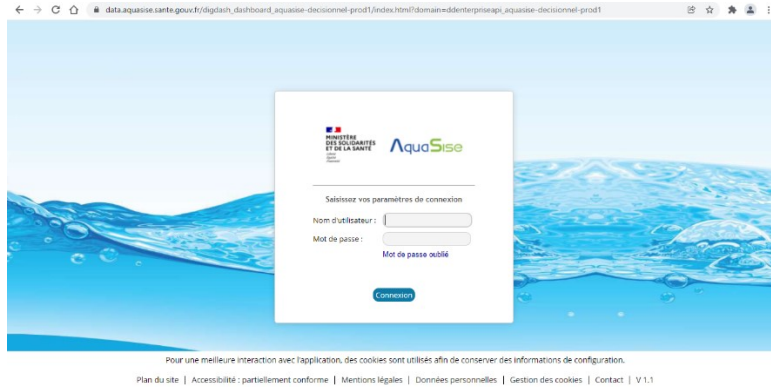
data.aquasise.sante.gouv.fr/digdash_dashboard_aquasise-decisionnel-prod1/index.html?domain=ddenterpriseapi_aquasise-decisionnel-prod1

MINISTÈRE DES SOLIDARITÉS ET DE LA SANTÉ
Liberté
Égalité
Fraternité

AquaSise

Saisissez vos paramètres de connexion

Nom d'utilisateur :

Mot de passe :

Mot de passe oublié

Connexion

Pour une meilleure interaction avec l'application, des cookies sont utilisés afin de conserver des informations de configuration.

Plan du site | Accessibilité : partiellement conforme | Mentions légales | Données personnelles | Gestion des cookies | Contact | V 1.1